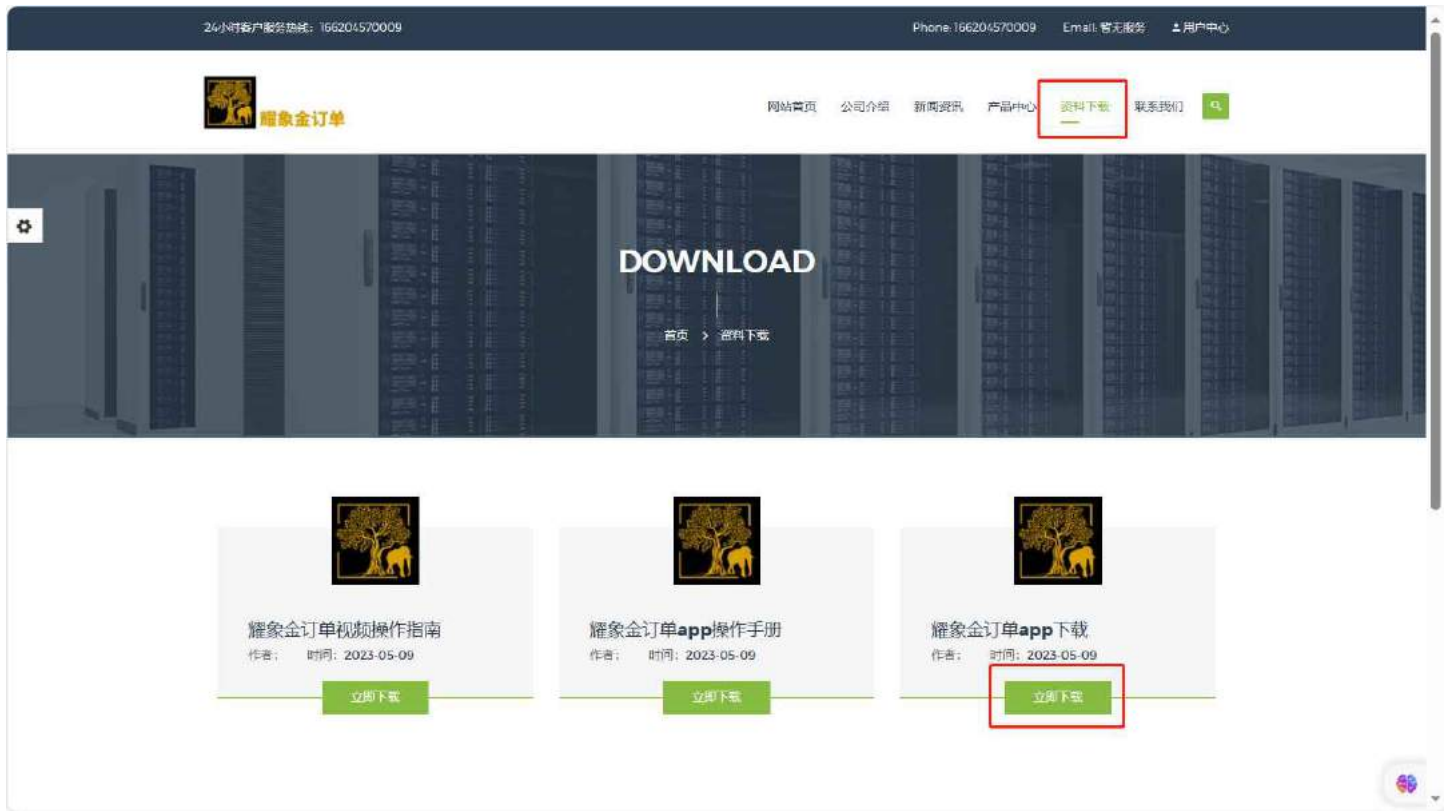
24小时客户服务热线：166204570009

Phone: 166204570009 Email: 暂无服务 用户中心

耀象金订单

网站首页 公司介绍 新闻资讯 产品中心 资料下载 联系我们

DOWNLOAD

首页 > 资料下载

耀象金订单视频操作指南
作者： 时间：2023-05-09
立即下载

耀象金订单app操作手册
作者： 时间：2023-05-09
立即下载

耀象金订单app下载
作者： 时间：2023-05-09
立即下载